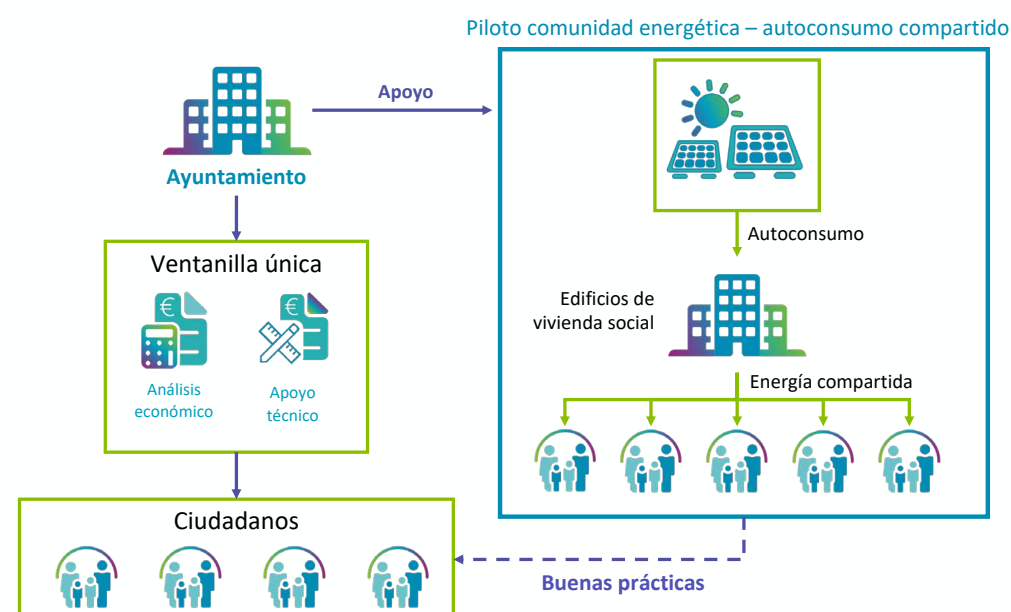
Piloto comunidad energética – autoconsumo compartido

Apoyo

Ayuntamiento

Autoconsumo

Edificios de vivienda social

Ventanilla única

Análisis económico

Apoyo técnico

Energía compartida

Ciudadanos

Buenas prácticas